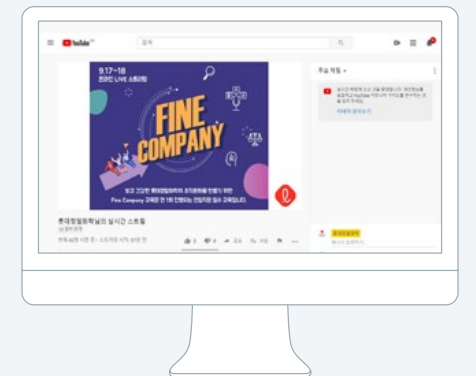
YouTube

검색

9.17~18
온라인 LIVE 스트리밍

FINE COMPANY

밝고 건강한 롯데정밀화학의 조직문화를 만들기 위한 Fine Company 교육은 연 1회 진행하는 전임직원 필수 교육입니다.

롯데정밀화학님의 실시간 스트림
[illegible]

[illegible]

주요 채팅

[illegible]

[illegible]